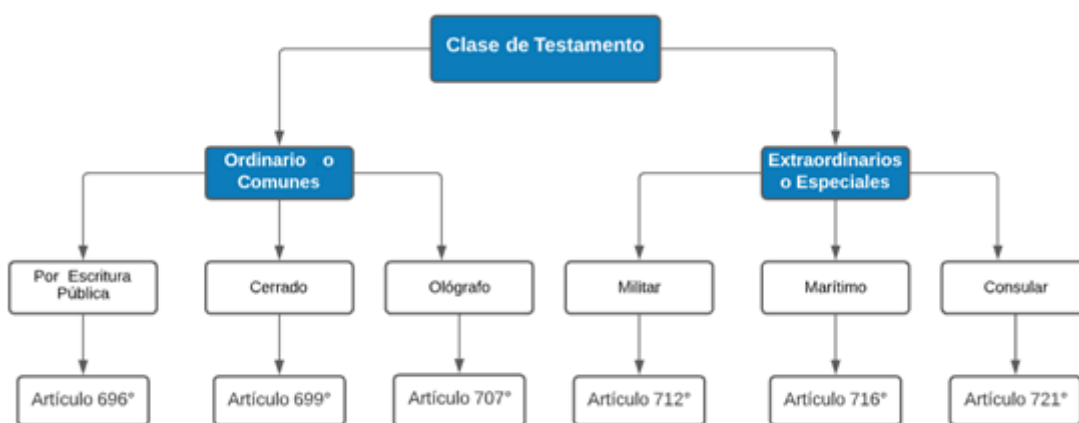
Clase de Testamento

Ordinario o Comunes

Extraordinarios o Especiales

Por Escritura Pública

Cerrado

Ológrafo

Militar

Marítimo

Consular

Artículo 696°

Artículo 699°

Artículo 707°

Artículo 712°

Artículo 716°

Artículo 721°